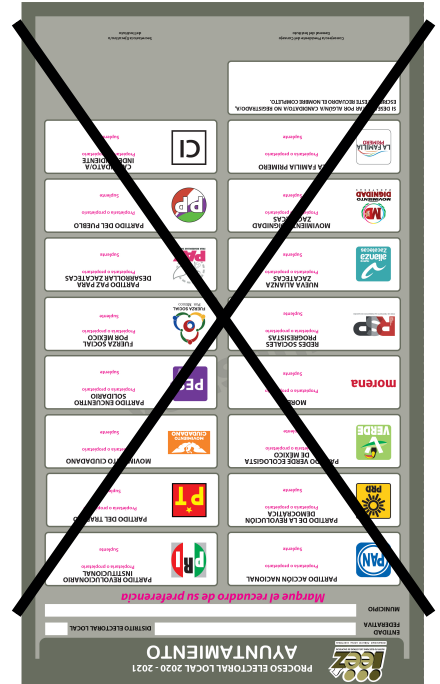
IEEZ
PROCESO ELECTORAL LOCAL 2020 - 2021
AYUNTAMIENTO
ENTIDAD FEDERATIVA
DISTRITO ELECTORAL LOCAL
MUNICIPIO
Marque el recuadro de su preferencia

PAN
PARTIDO ACCIÓN NACIONAL
Propietario o propietaria
Suplente

PRI
PARTIDO REVOLUCIONARIO INSTITUCIONAL
Propietario o propietaria
Suplente

PRD
PARTIDO DE LA REVOLUCIÓN DEMOCRÁTICA
Propietario o propietaria
Suplente

PT
PARTIDO DEL TRABAJO
Propietario o propietaria
Suplente

VERDE
PARTIDO VERDE ECOLOGISTA DE MÉXICO
Propietario o propietaria
Suplente

MOVIMIENTO CIUDADANO
MOVIMIENTO CIUDADANO
Propietario o propietaria
Suplente

morena
MORENA
Propietario o propietaria
Suplente

PES
PARTIDO ENCUENTRO SOLIDARIO
Propietario o propietaria
Suplente

RSP
REDES SOCIALES PROGRESISTAS
Propietario o propietaria
Suplente

FUERZA SOCIAL POR MÉXICO
FUERZA SOCIAL POR MÉXICO
Propietario o propietaria
Suplente

alianza Zacatecas
NUEVA ALIANZA ZACATECAS
Propietario o propietaria
Suplente

PAZ
PARTIDO PAZ PARA DESARROLLAR ZACATECAS
Propietario o propietaria
Suplente

MOVIMIENTO DIGNIDAD
MOVIMIENTO DIGNIDAD ZACATECAS
Propietario o propietaria
Suplente

PP
PARTIDO DEL PUEBLO
Propietario o propietaria
Suplente

LA FAMILIA PRIMERO
LA FAMILIA PRIMERO
Propietario o propietaria
Suplente

CI
CANDIDATURA INDEPENDIENTE
Propietario o propietaria
Suplente

SI DESEA VOTAR POR ALGUNA CANDIDATURA NO REGISTRADA, ESCRIBA EN ESTE RECUADRO EL NOMBRE COMPLETO.

Consejera o Presidente del Consejo General del Instituto
Secretaria o Secretario Ejecutivo